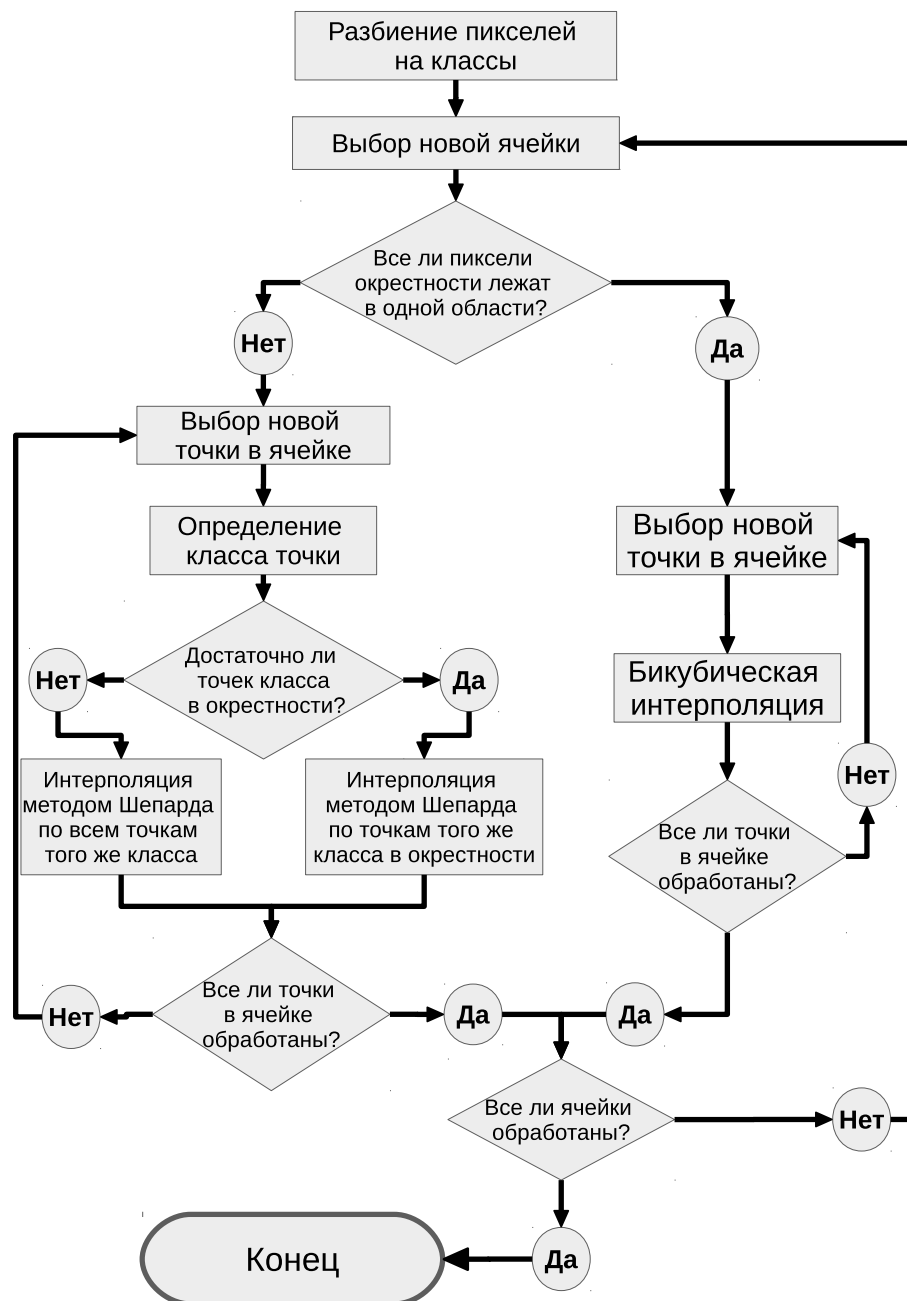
Разбиение пикселей на классы

Выбор новой ячейки

Все ли пиксели окрестности лежат в одной области?

Нет

Да

Выбор новой точки в ячейке

Определение класса точки

Достаточно ли точек класса в окрестности?

Нет

Да

Интерполяция методом Шепарда по всем точкам того же класса

Интерполяция методом Шепарда по точкам того же класса в окрестности

Все ли точки в ячейке обработаны?

Нет

Да

Выбор новой точки в ячейке

Бикубическая интерполяция

Нет

Все ли точки в ячейке обработаны?

Да

Все ли ячейки обработаны?

Нет

Конец

Да